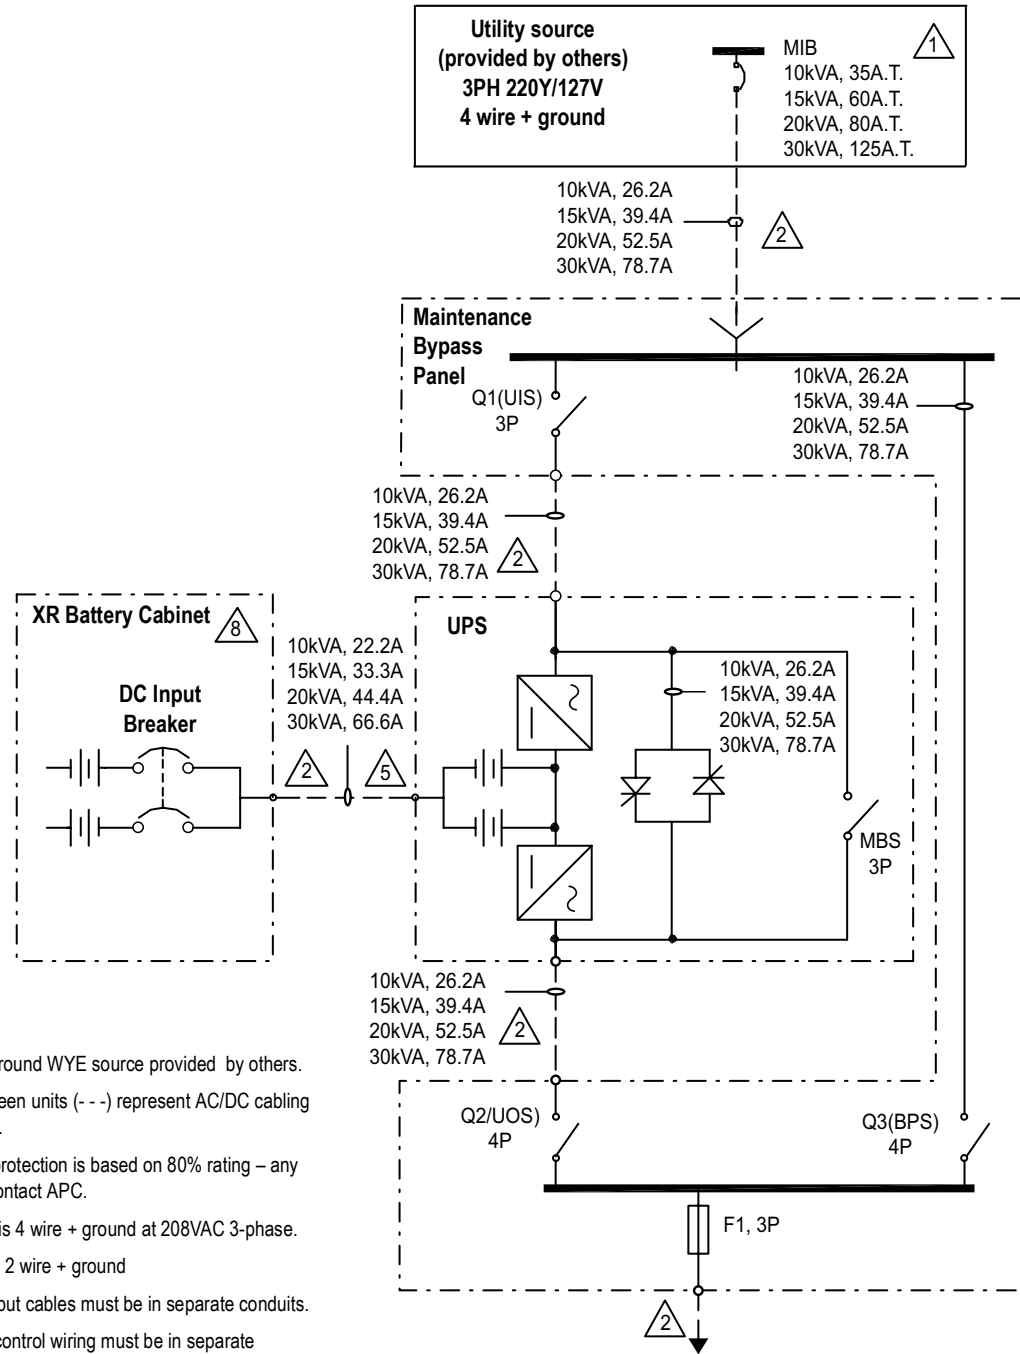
Utility source (provided by others) 3PH 220Y/127V 4 wire + ground

MIB
10kVA, 35A.T.
15kVA, 60A.T.
20kVA, 80A.T.
30kVA, 125A.T.

1

10kVA, 26.2A
15kVA, 39.4A
20kVA, 52.5A
30kVA, 78.7A

2

Maintenance Bypass Panel

10kVA, 26.2A
15kVA, 39.4A
20kVA, 52.5A
30kVA, 78.7A

Q1(UIS) 3P

10kVA, 26.2A
15kVA, 39.4A
20kVA, 52.5A
30kVA, 78.7A

2

XR Battery Cabinet

8

10kVA, 22.2A
15kVA, 33.3A
20kVA, 44.4A
30kVA, 66.6A

UPS

10kVA, 26.2A
15kVA, 39.4A
20kVA, 52.5A
30kVA, 78.7A

DC Input Breaker

2

5

MBS 3P

10kVA, 26.2A
15kVA, 39.4A
20kVA, 52.5A
30kVA, 78.7A

2

Q2/UOS) 4P

Q3(BPS) 4P

F1, 3P

2

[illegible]round WYE source provided by others.

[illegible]een units (- - -) represent AC/DC cabling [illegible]

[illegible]rotection is based on 80% rating – any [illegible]ontact APC.

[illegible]is 4 wire + ground at 208VAC 3-phase.

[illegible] 2 wire + ground

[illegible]ut cables must be in separate conduits.

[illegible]control wiring must be in separate